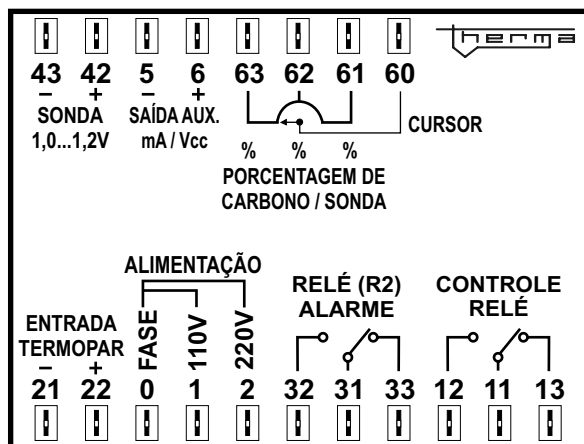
therma

43 42 5 6 63 62 61 60

– + – +

SONDA 1,0...1,2V

SAÍDA AUX. mA / Vcc

CURSOR

% % %

PORCENTAGEM DE CARBONO / SONDA

ALIMENTAÇÃO

FASE 110V 220V

RELÉ (R2) ALARME

CONTROLE RELÉ

ENTRADA TERMOPAR

– +

21 22 0 1 2 32 31 33 12 11 13